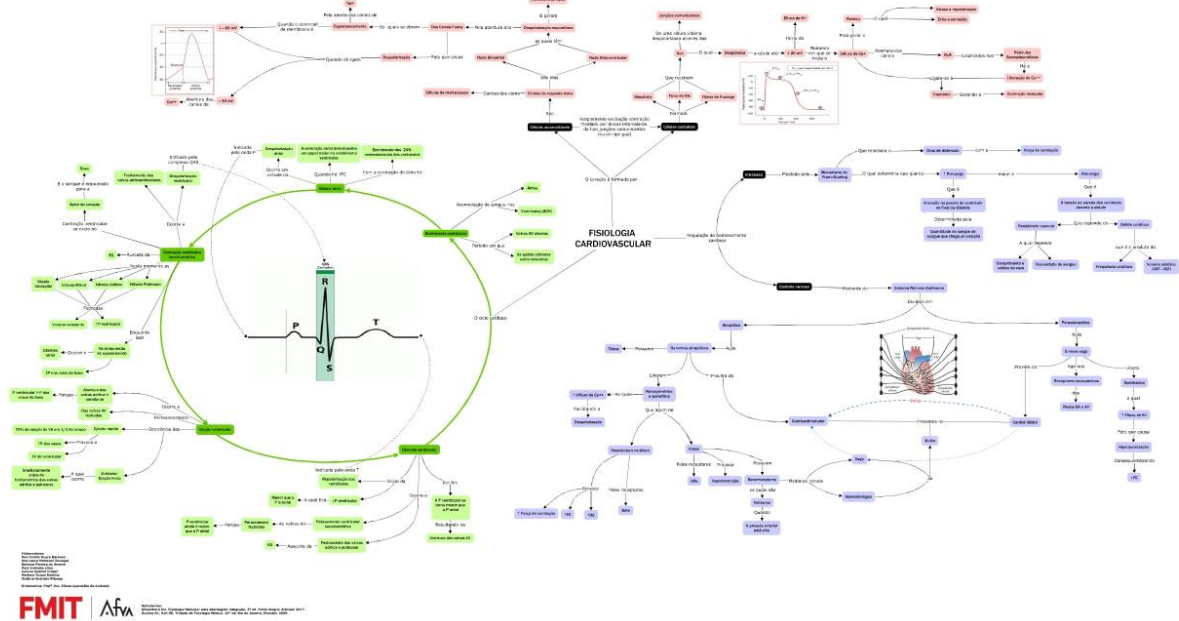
FISIOLOGIA CARDIOVASCULAR

O coração é formado por

Células contráteis

Células de condução

Que possuem

Miocárdio

Feixe de His

Fibras de Purkinje

Despolarização

Repolarização

Hiperpolarização

Período refratário

Ciclo cardíaco

Sístole atrial

Diástole ventricular

Contração isovolumétrica

Ejeção ventricular

Relaxamento isovolumétrico

Enchimento ventricular

P

R

Q

S

T

Contratilidade

Débito cardíaco

Pré-carga

Pós-carga

Volume sistólico

Frequência cardíaca

Sistema Nervoso Autônomo

Simpático

Parassimpático

Noradrenalina

Acetilcolina

Barorreceptores

Quimiorreceptores

Nó sinoatrial

Nó atrioventricular

Ca++

Na+

K+

FMIT

Afya